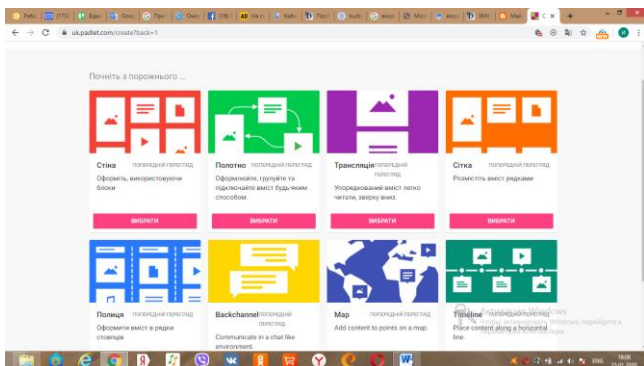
uk.padlet.com/create?back=1

Почніть з порожнього ...

Стіна ПОПЕРЕДНІЙ ПЕРЕГЛЯД
Оформіть, використовуючи блоки
ВИБРАТИ

Полотно ПОПЕРЕДНІЙ ПЕРЕГЛЯД
Оформлюйте, групуйте та підключайте вміст будь-яким способом.
ВИБРАТИ

Трансляція ПОПЕРЕДНІЙ ПЕРЕГЛЯД
Упорядкований вміст легко читати, зверху вниз.
ВИБРАТИ

Сітка ПОПЕРЕДНІЙ ПЕРЕГЛЯД
Розмістіть вміст рядками
ВИБРАТИ

Полиця ПОПЕРЕДНІЙ ПЕРЕГЛЯД
Оформіте вміст в рядки стовпців

Backchannel ПОПЕРЕДНІЙ ПЕРЕГЛЯД
Communicate in a chat like environment.

Map ПОПЕРЕДНІЙ ПЕРЕГЛЯД
Add content to points on a map.

Timeline ПОПЕРЕДНІЙ ПЕРЕГЛЯД
Place content along a horizontal line.

Активація Windows
Щоби активувати Windows, перейдіть в розділ «Параметри».

ENG